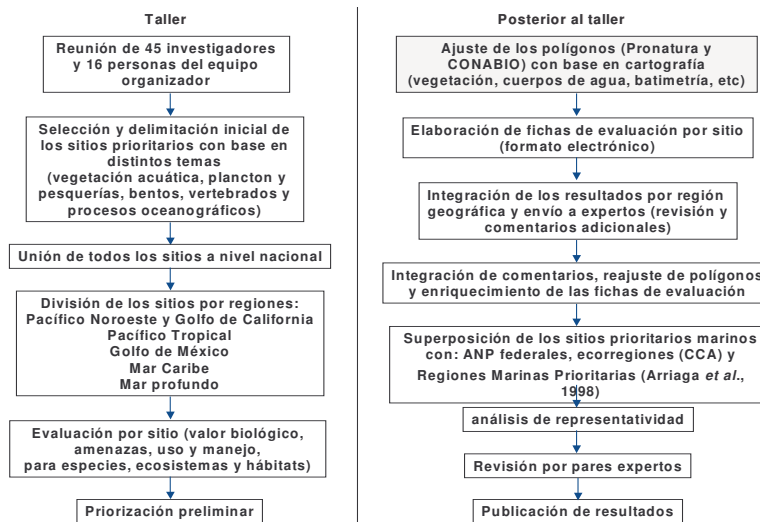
Taller

Reunión de 45 investigadores y 16 personas del equipo organizador

Selección y delimitación inicial de los sitios prioritarios con base en distintos temas (vegetación acuática, plancton y pesquerías, bentos, vertebrados y procesos oceanográficos)

Unión de todos los sitios a nivel nacional

División de los sitios por regiones:
Pacífico Noroeste y Golfo de California
Pacífico Tropical
Golfo de México
Mar Caribe
Mar profundo

Evaluación por sitio (valor biológico, amenazas, uso y manejo, para especies, ecosistemas y hábitats)

Priorización preliminar

Posterior al taller

Ajuste de los polígonos (Pronatura y CONABIO) con base en cartografía (vegetación, cuerpos de agua, batimetría, etc)

Elaboración de fichas de evaluación por sitio (formato electrónico)

Integración de los resultados por región geográfica y envío a expertos (revisión y comentarios adicionales)

Integración de comentarios, reajuste de polígonos y enriquecimiento de las fichas de evaluación

Superposición de los sitios prioritarios marinos con: ANP federales, ecorregiones (CCA) y Regiones Marinas Prioritarias (Arriaga *et al*., 1998)

análisis de representatividad

Revisión por pares expertos

Publicación de resultados